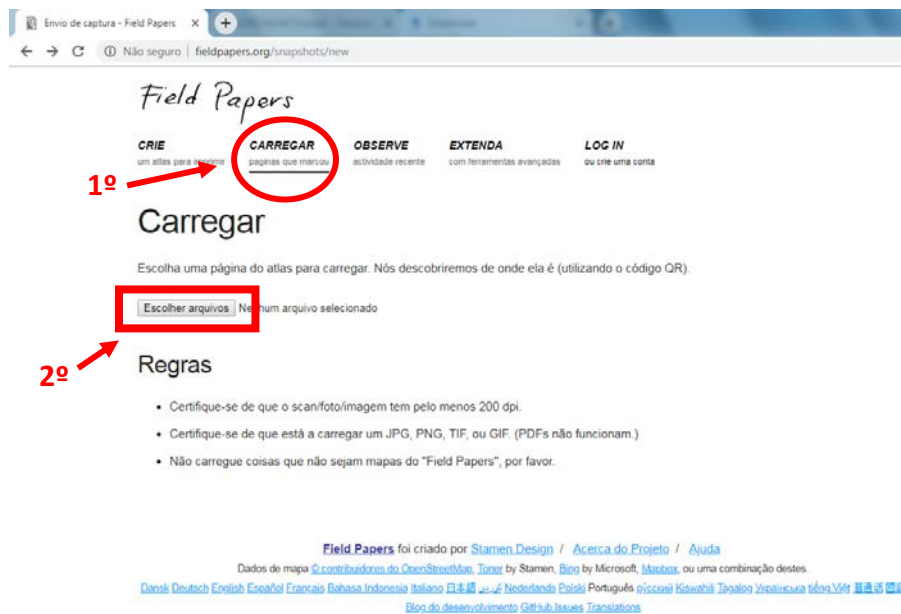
Envio de captura - Field Papers

Não seguro | fieldpapers.org/snapshots/new

Field Papers

CRIE
um atlas para imprimir

CARREGAR
paginas que marcou

OBSERVE
actividade recente

EXTENDA
com ferramentas avançadas

LOG IN
ou crie uma conta

1º

Carregar

Escolha uma página do atlas para carregar. Nós descobriremos de onde ela é (utilizando o código QR).

Escolher arquivos Nenhum arquivo selecionado

2º

Regras

- Certifique-se de que o scan/foto/imagem tem pelo menos 200 dpi.
- Certifique-se de que está a carregar um JPG, PNG, TIF, ou GIF. (PDFs não funcionam.)
- Não carregue coisas que não sejam mapas do "Field Papers", por favor.

Field Papers foi criado por Stamen Design / Acerca do Projeto / Ajuda

Dados de mapa © contribuidores do OpenStreetMap, Toner by Stamen, Bing by Microsoft, Mapbox, ou uma combinação destes.

Dansk Deutsch English Español Français Bahasa Indonesia Italiano 日本語 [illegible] Nederlands Polski Português русский Kiswahili Tagalog Українська tiếng Việt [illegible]

Blog do desenvolvimento GitHub Issues Translations